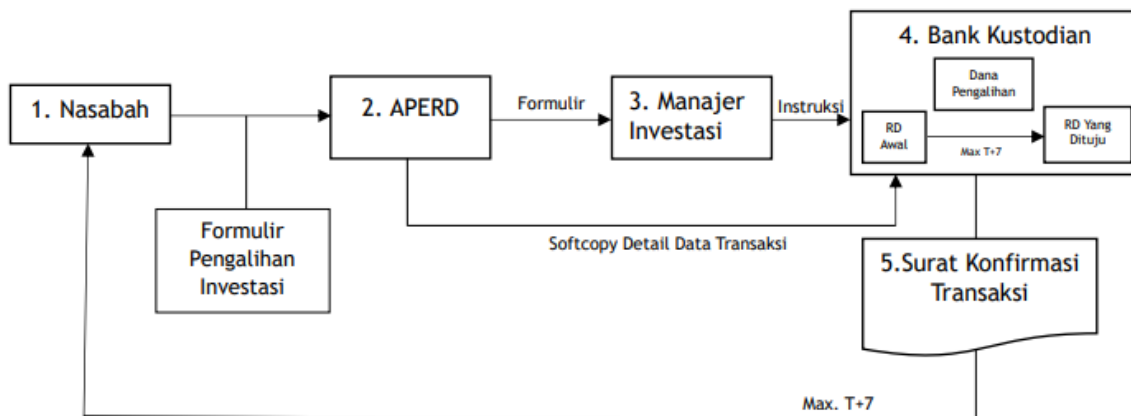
1. Nasabah

2. APERD

Formulir

3. Manajer Investasi

Instruksi

4. Bank Kustodian

Dana Pengalihan

RD Awal

Max T+7

RD Yang Dituju

Formulir Pengalihan Investasi

Softcopy Detail Data Transaksi

5.Surat Konfirmasi Transaksi

Max. T+7